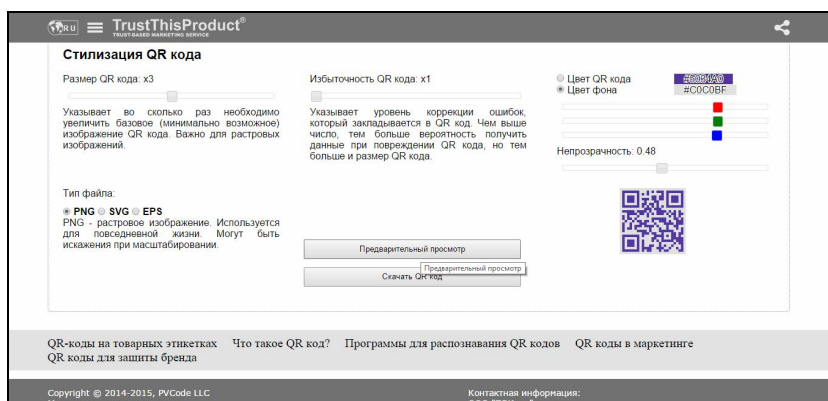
TRU TrustThisProduct®
TRUST-BASED MARKETING SERVICE

Стилизация QR кода

Размер QR кода: x3

Указывает во сколько раз необходимо увеличить базовое (минимально возможное) изображение QR кода. Важно для растровых изображений.

Избыточность QR кода: x1

Указывает уровень коррекции ошибок, который закладывается в QR код. Чем выше число, тем больше вероятность получить данные при повреждении QR кода, но тем больше и размер QR кода.

Цвет QR кода #60B4A0
Цвет фона #C0C0BF

Непрозрачность: 0.48

Тип файла:

PNG SVG EPS
PNG - растровое изображение. Используется для повседневной жизни. Могут быть искажения при масштабировании.

Предварительный просмотр
Предварительный просмотр
Скачать QR код

QR-коды на товарных этикетках Что такое QR код? Программы для распознавания QR кодов QR коды в маркетинге QR коды для защиты бренда

Copyright © 2014-2015, PVCode LLC
Контактная информация: